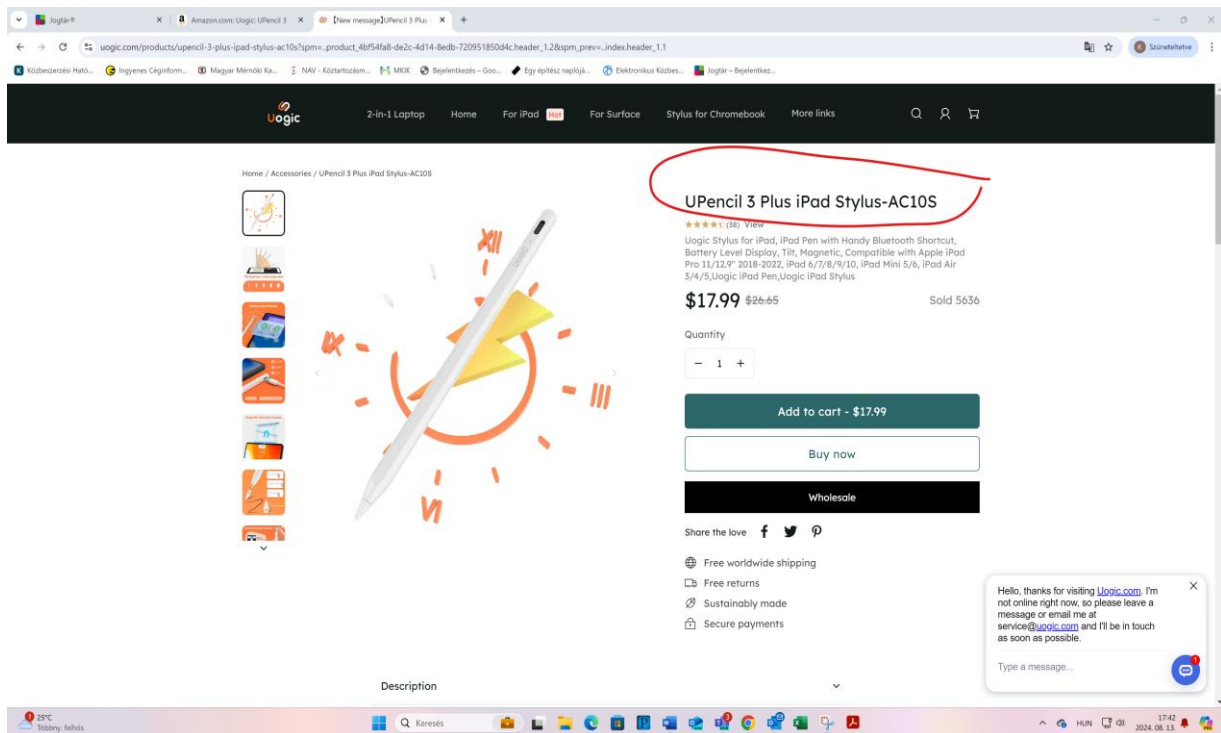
Jogtár® × Amazon.com: Uogic UPencil 3 × 【New message】UPencil 3 Plus × +

uogic.com/products/upencil-3-plus-ipad-stylus-ac10s?spm=..product_4bf54fa8-de2c-4d14-8edb-720951850d4c.header_1.2&spm_prev=..index.header_1.1

Szüneteltetve

Közbeszerzési Ható... Ingyenes Céginform... Magyar Mérnöki Ka... NAV - Köztartozásm... MKIK Bejelentkezés – Goo... Egy építész naplója... Elektronikus Közbes... Jogtár – Bejelentkez...

Uogic 2-in-1 Laptop Home For iPad Hot For Surface Stylus for Chromebook More links

Home / Accessories / UPencil 3 Plus iPad Stylus-AC10S

UPencil 3 Plus iPad Stylus-AC10S

(38) View

Uogic Stylus for iPad, iPad Pen with Handy Bluetooth Shortcut, Battery Level Display, Tilt, Magnetic, Compatible with Apple iPad Pro 11/12.9" 2018-2022, iPad 6/7/8/9/10, iPad Mini 5/6, iPad Air 3/4/5,Uogic iPad Pen,Uogic iPad Stylus

$17.99 $26.65 Sold 5636

Quantity

− 1 +

Add to cart - $17.99

Buy now

Wholesale

Share the love

Free worldwide shipping

Free returns

Sustainably made

Secure payments

Description

Hello, thanks for visiting Uogic.com. I'm not online right now, so please leave a message or email me at service@uogic.com and I'll be in touch as soon as possible.

Type a message...

25°C Többny. felhős

Keresés

HUN 17:42 2024. 08. 13.